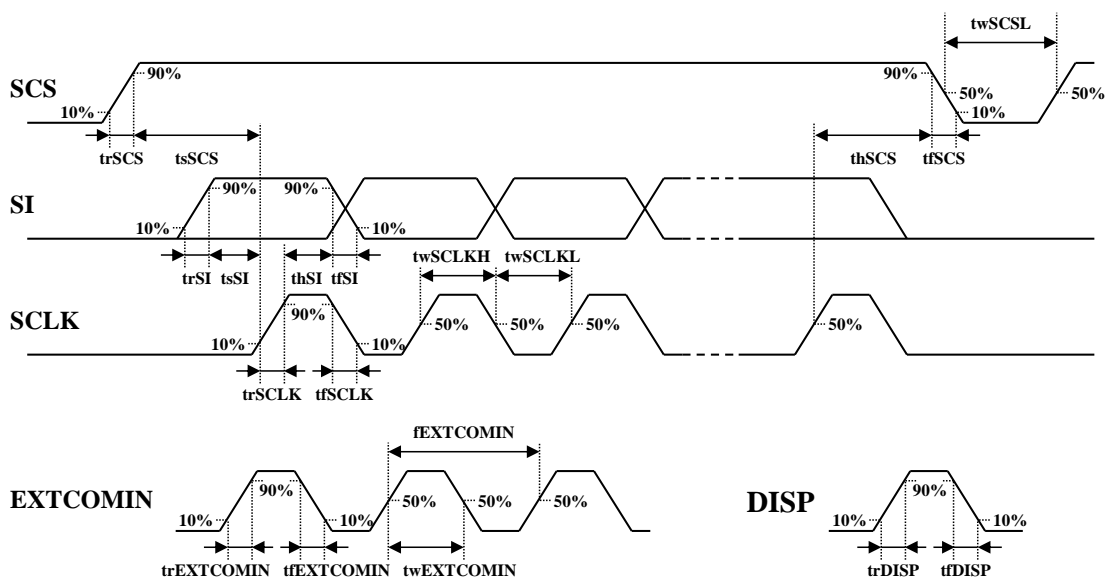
twSCSL

SCS

90%

10%

90%

50%

10%

50%

trSCS

tsSCS

thSCS

tfSCS

SI

90%

90%

10%

10%

trSI

tsSI

thSI

tfSI

twSCLKH

twSCLKL

SCLK

90%

50%

50%

50%

50%

10%

10%

trSCLK

tfSCLK

fEXTCOMIN

EXTCOMIN

90%

50%

50%

50%

10%

10%

trEXTCOMIN

tfEXTCOMIN

twEXTCOMIN

DISP

90%

10%

10%

trDISP

tfDISP